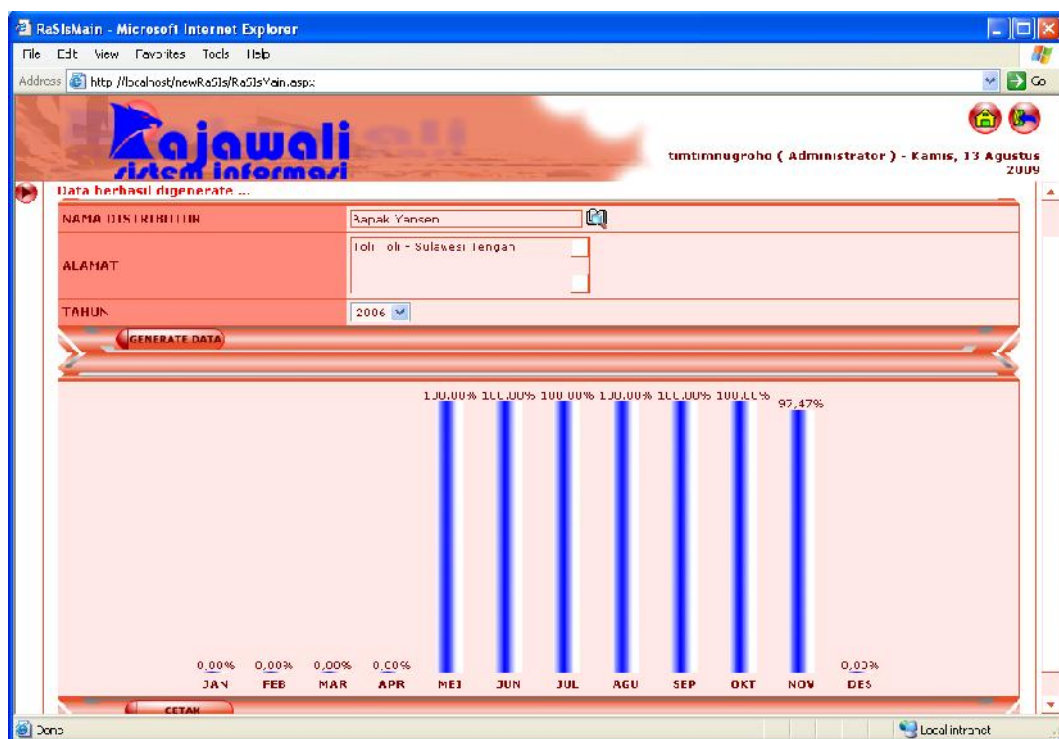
RaSIsMain - Microsoft Internet Explorer

File Edit View Favorites Tools Help

Address http://localhost/newRaSIs/RaSIsMain.aspx

Go

Rajawali sistem informasi

timtimnugroho ( Administrator ) - Kamis, 13 Agustus 2009

Data berhasil digenerate ...

| NAMA DISTRIBUTOR | Bapak Yansen |
|---|---|
| ALAMAT | Toli - oli - Sulawesi Tengah |
| TAHUN | 2006 |

GENERATE DATA

100.00% 100.00% 100.00% 100.00% 100.00% 100.00% 97,47%

0,00% 0,00% 0,00% 0,00% 0,00%

JAN FEB MAR APR MEI JUN JUL AGU SEP OKT NOV DES

CETAK

Done

Local intranet